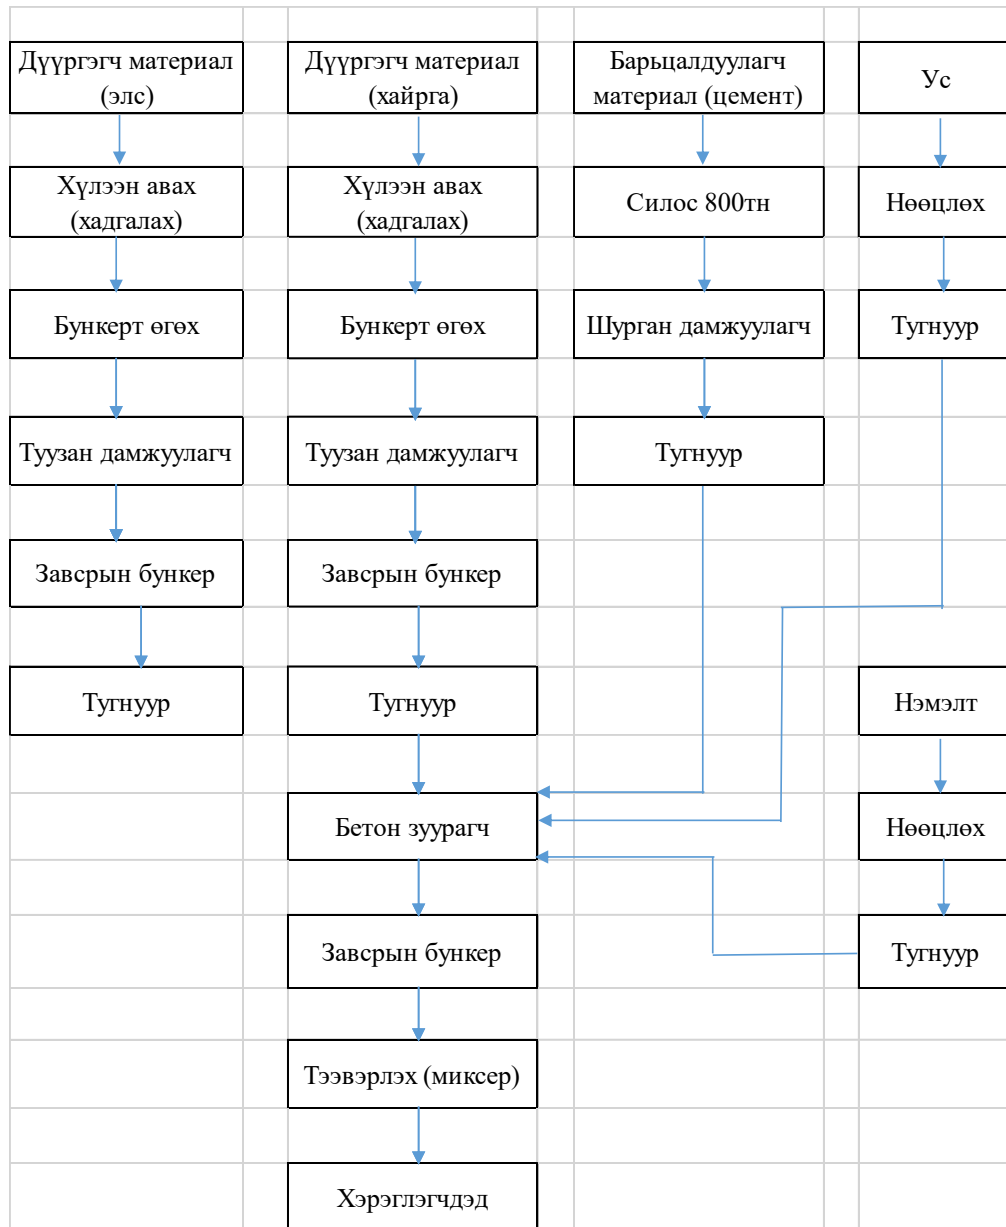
Дүүргэгч материал (элс)

Хүлээн авах (хадгалах)

Бункерт өгөх

Туузан дамжуулагч

Завсрын бункер

Тугнуур

Дүүргэгч материал (хайрга)

Хүлээн авах (хадгалах)

Бункерт өгөх

Туузан дамжуулагч

Завсрын бункер

Тугнуур

Бетон зуурагч

Завсрын бункер

Тээвэрлэх (миксер)

Хэрэглэгчдэд

Барьцалдуулагч материал (цемент)

Силос 800тн

Шурган дамжуулагч

Тугнуур

Ус

Нөөцлөх

Тугнуур

Нэмэлт

Нөөцлөх

Тугнуур